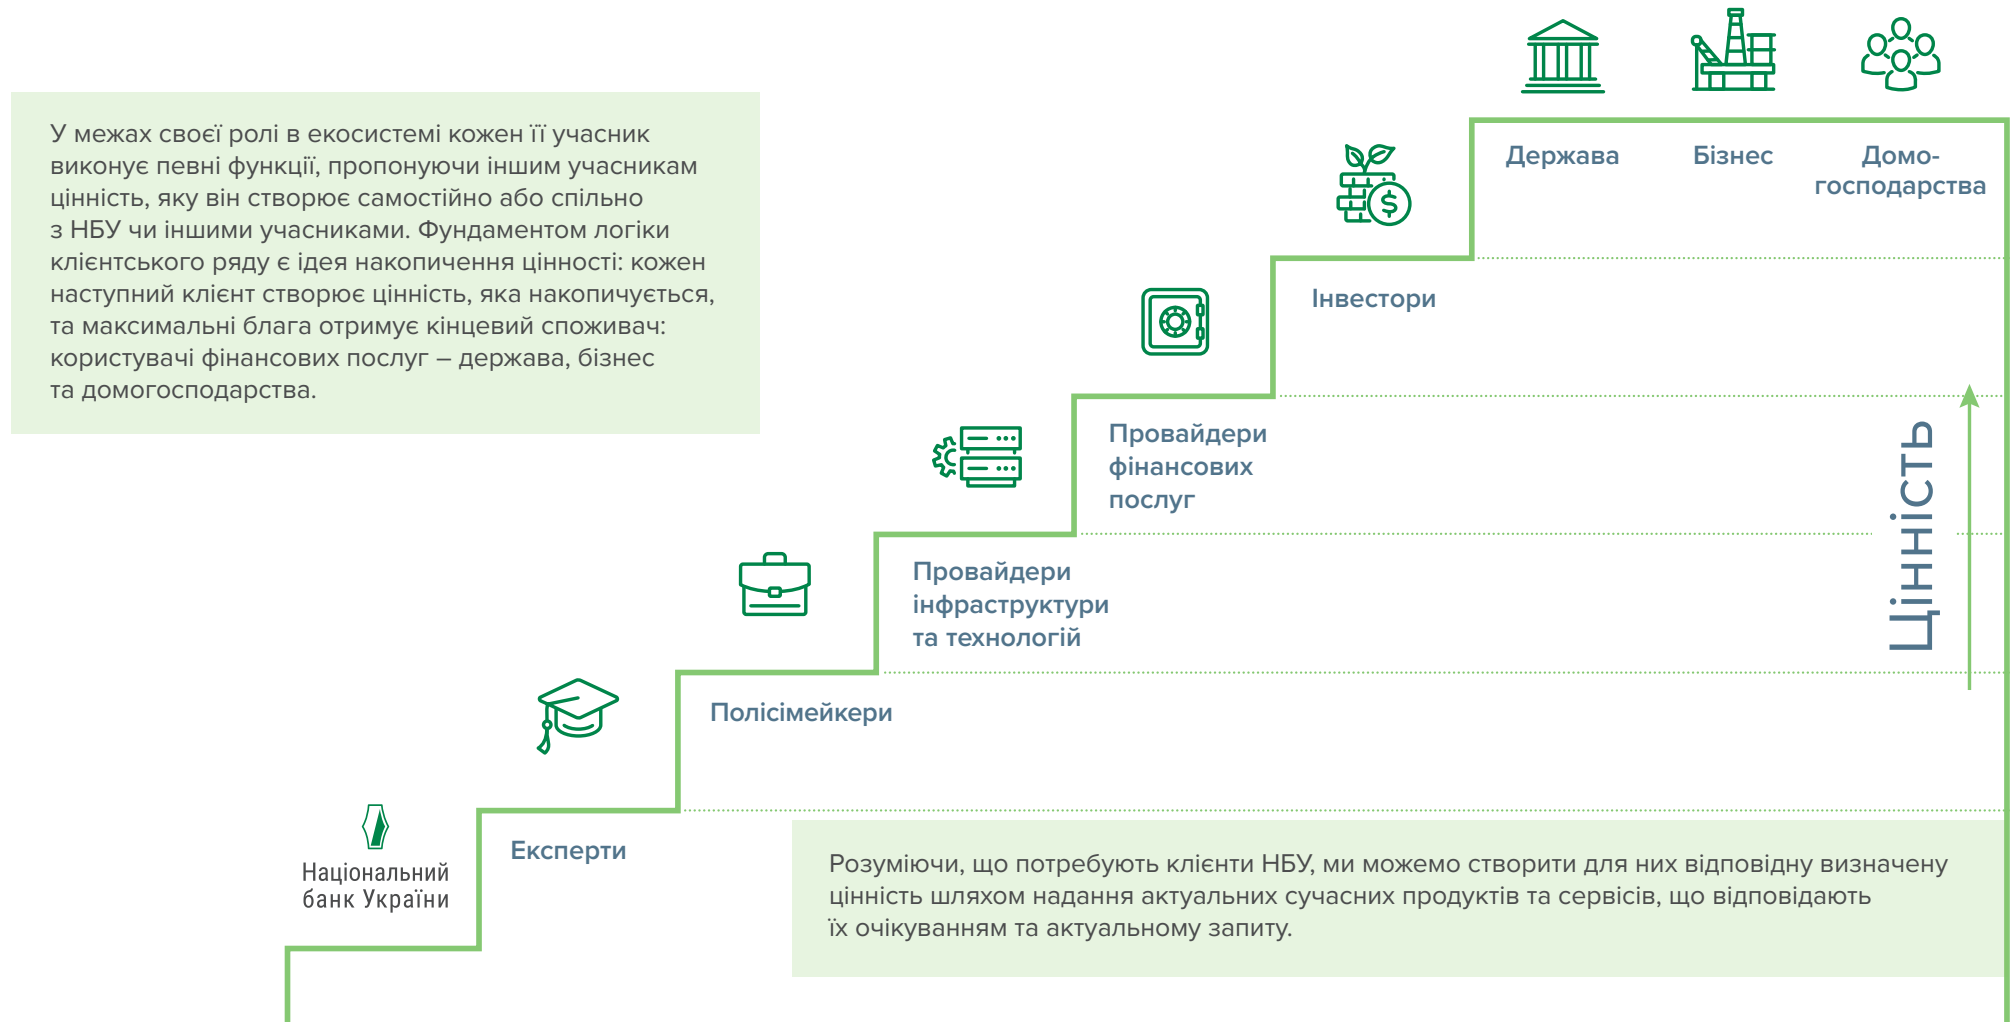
У межах своєї ролі в екосистемі кожен її учасник виконує певні функції, пропонуючи іншим учасникам цінність, яку він створює самостійно або спільно з НБУ чи іншими учасниками. Фундаментом логіки клієнтського ряду є ідея накопичення цінності: кожен наступний клієнт створює цінність, яка накопичується, та максимальні блага отримує кінцевий споживач: користувачі фінансових послуг – держава, бізнес та домогосподарства.

Держава

Бізнес

Домогосподарства

Інвестори

Провайдери фінансових послуг

Провайдери інфраструктури та технологій

Полісімейкери

Експерти

Національний банк України

Цінність

Розуміючи, що потребують клієнти НБУ, ми можемо створити для них відповідну визначену цінність шляхом надання актуальних сучасних продуктів та сервісів, що відповідають їх очікуванням та актуальному запиту.